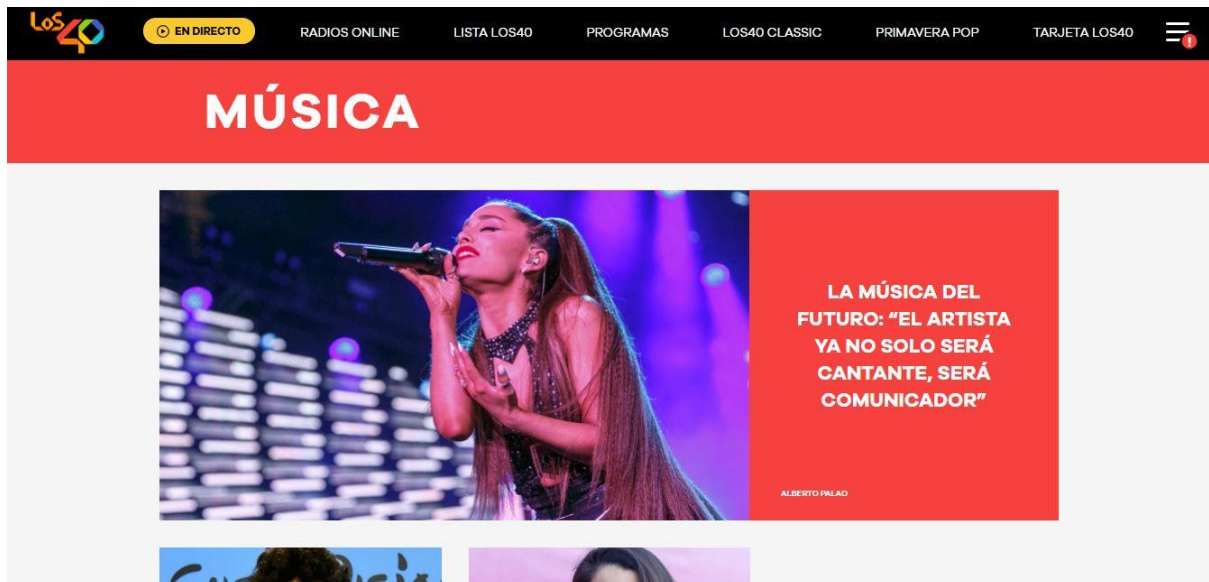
LOS40

EN DIRECTO

RADIOS ONLINE

LISTA LOS40

PROGRAMAS

LOS40 CLASSIC

PRIMAVERA POP

TARJETA LOS40

MÚSICA

LA MÚSICA DEL FUTURO: "EL ARTISTA YA NO SOLO SERÁ CANTANTE, SERÁ COMUNICADOR"

ALBERTO PALAO